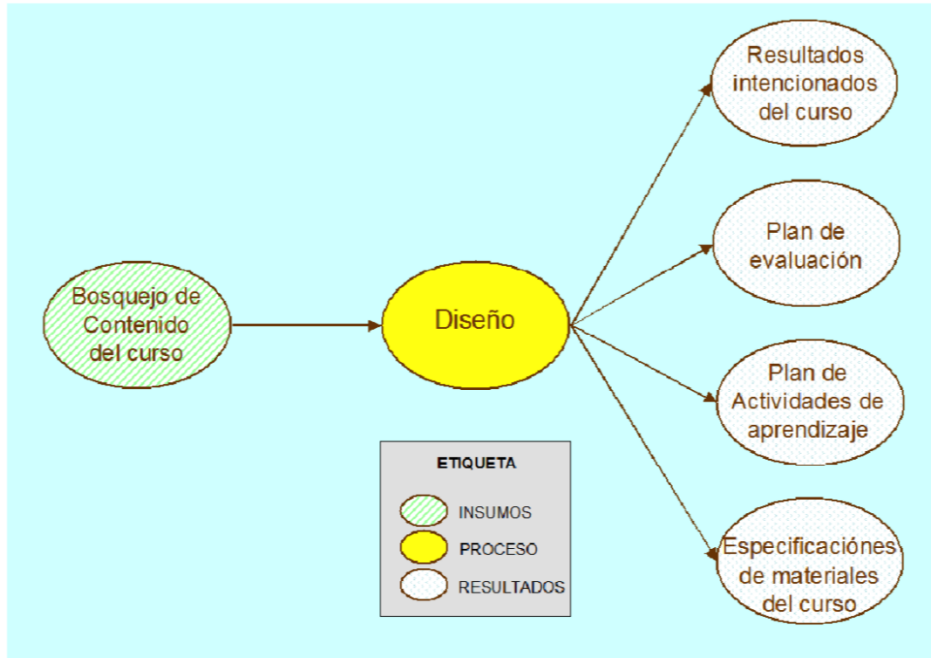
Bosquejo de Contenido del curso

Diseño

Resultados intencionados del curso

Plan de evaluación

Plan de Actividades de aprendizaje

Especificaciónes de materiales del curso

ETIQUETA

INSUMOS

PROCESO

RESULTADOS